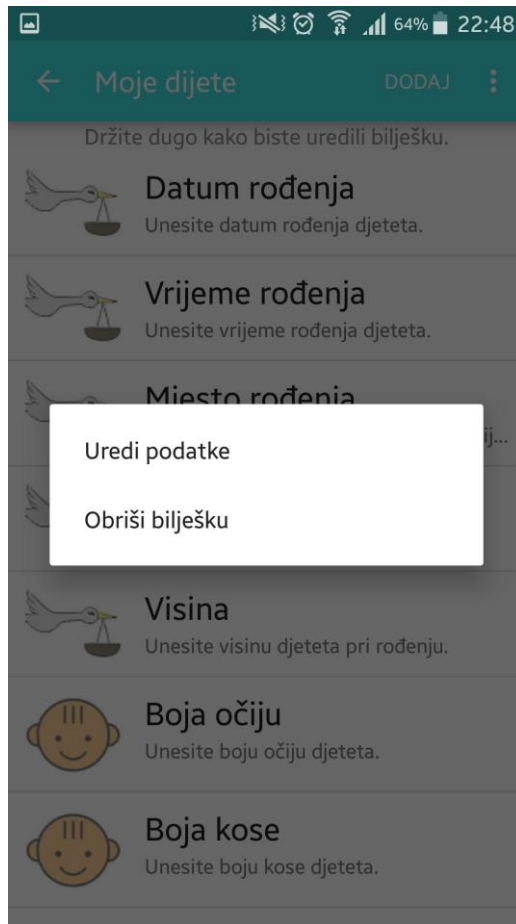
64% 22:48

Moje dijete DODAJ

Držite dugo kako biste uredili bilješku.

Datum rođenja
Unesite datum rođenja djeteta.

Vrijeme rođenja
Unesite vrijeme rođenja djeteta.

Mjesto rođenja
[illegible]ij...

Uredi podatke

Obriši bilješku

Visina
Unesite visinu djeteta pri rođenju.

Boja očiju
Unesite boju očiju djeteta.

Boja kose
Unesite boju kose djeteta.